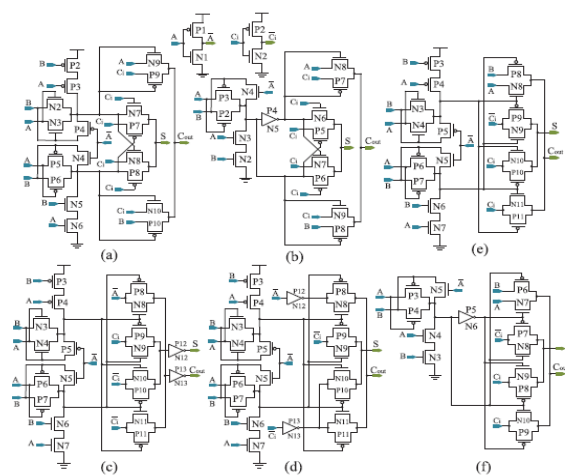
B P2
A P3
B N2
A N3
P4
A P5
B P6
N4
B N5
A N6
A N9
Ci N8
Ci N7
P7
Ci
Ci
P8
S
Cout
Ci N10
P10
(a)

A P1
N1
$\overline{A}$
Ci P2
$\overline{C_i}$
N2

A P1
B P2
N4
P3
A N3
B N2
P4
N5
$\overline{A}$
N8
P7
Ci N6
P5
Ci N7
P6
S
Cout
N9
P8
(b)

B P3
A P4
N3
A N4
P5
$\overline{A}$
A P6
B P7
B N6
A N7
P8
N8
$\overline{C_i}$ P9
N9
Ci N10
P10
Ci N11
P11
S
Cout
(e)

B P3
A P4
N3
A N4
P5
$\overline{A}$
A P6
B P7
N5
B N6
A N7
$\overline{A}$ P8
N8
Ci P9
N9
$\overline{C_i}$ N10
P10
N11
P11
P12
N12
S
P13
N13
Cout
(c)

B P3
A P4
N3
A N4
P5
A P6
B P7
N5
B N6
A N7
$\overline{A}$ P12
N12
P8
N8
$\overline{C_i}$ P9
N9
S
N10
P10
N11
P11
Ci P13
N13
Cout
(d)

A P3
B P4
N5
$\overline{A}$
A N4
B N3
P5
N6
B P6
N7
$\overline{C_i}$ P7
N8
N9
P8
Ci N10
P9
Cout
(f)